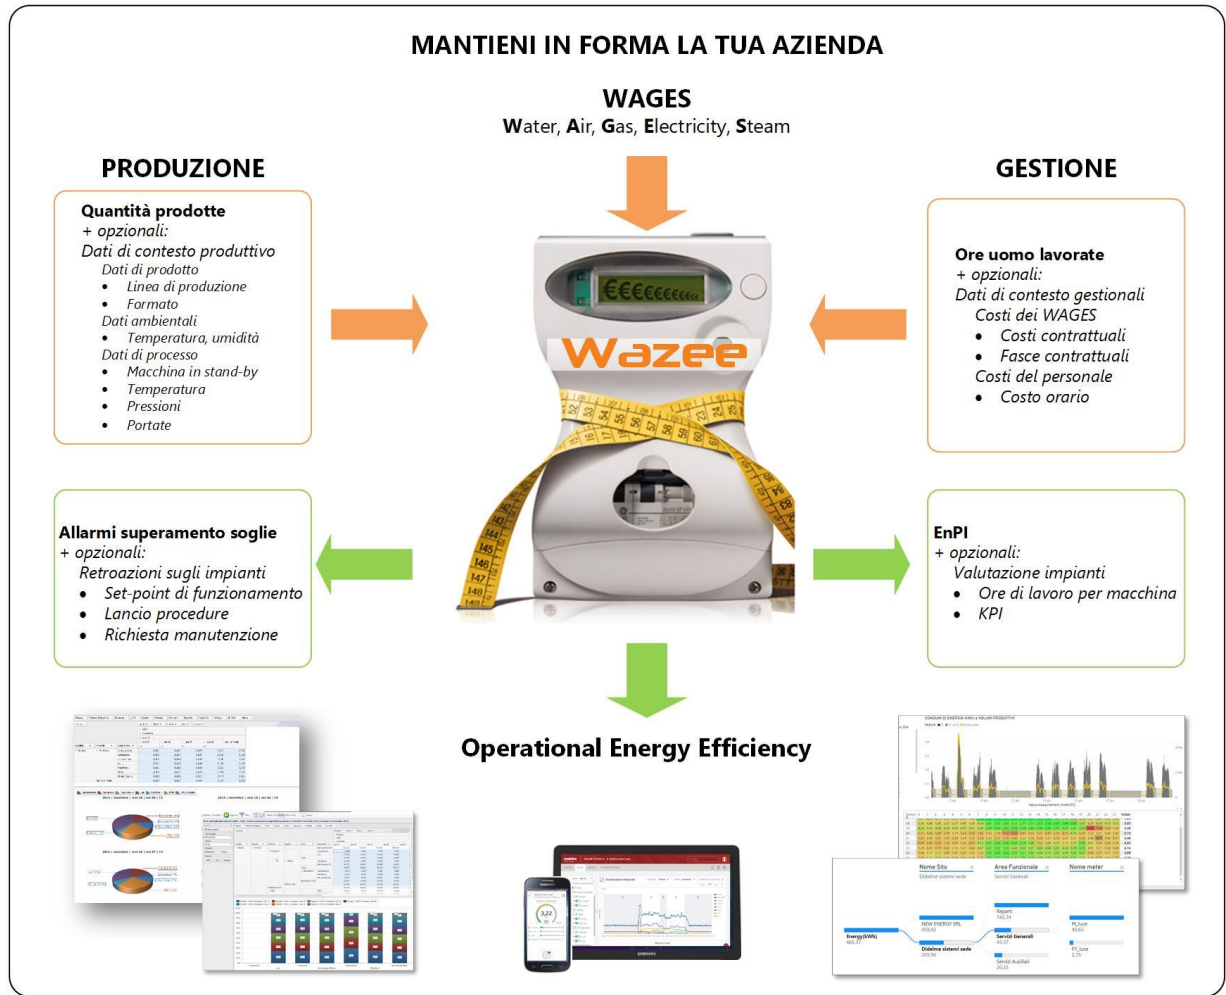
MANTIENI IN FORMA LA TUA AZIENDA

WAGES
Water, Air, Gas, Electricity, Steam

PRODUZIONE

GESTIONE

Quantità prodotte
+ opzionali:
Dati di contesto produttivo
Dati di prodotto
• Linea di produzione
• Formato
Dati ambientali
• Temperatura, umidità
Dati di processo
• Macchina in stand-by
• Temperatura
• Pressioni
• Portate

€€€€€€€€€€€

Wazee

Ore uomo lavorate
+ opzionali:
Dati di contesto gestionali
Costi dei WAGES
• Costi contrattuali
• Fasce contrattuali
Costi del personale
• Costo orario

Allarmi superamento soglie
+ opzionali:
Retroazioni sugli impianti
• Set-point di funzionamento
• Lancio procedure
• Richiesta manutenzione

EnPI
+ opzionali:
Valutazione impianti
• Ore di lavoro per macchina
• KPI

Operational Energy Efficiency

Nome Sito
Area Funzionale
Nome meter
Energy (kWh)
NEW ENERGY SRL
Servizi Generali
Servizi Ausiliari
Reparti
Didelme sistemi sede
Pl_luce
SAMSUNG